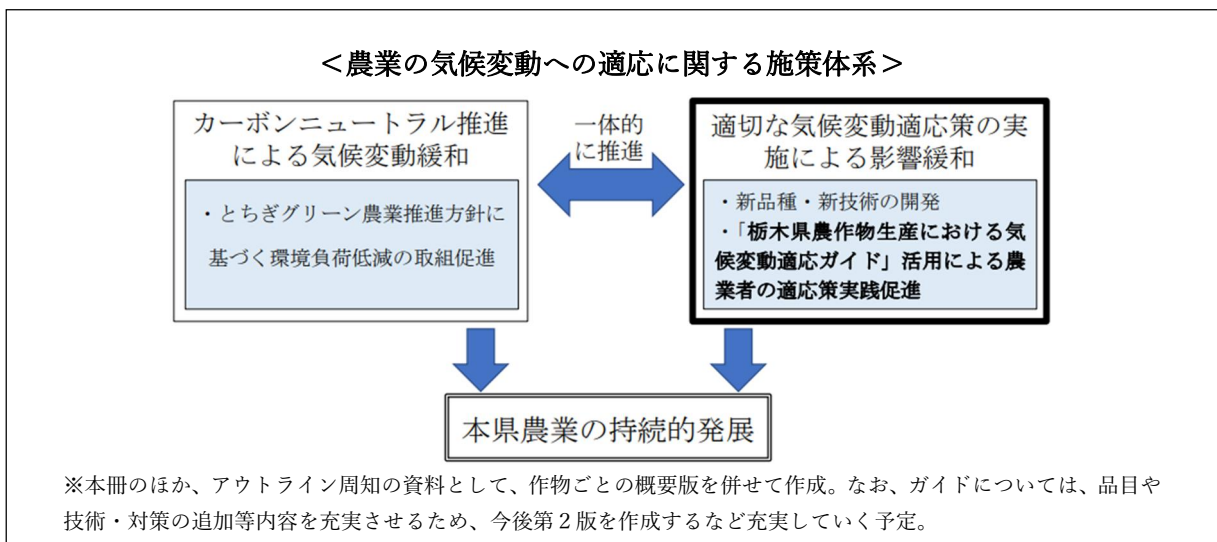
＜農業の気候変動への適応に関する施策体系＞

カーボンニュートラル推進による気候変動緩和

・とちぎグリーン農業推進方針に基づく環境負荷低減の取組促進

一体的に推進

適切な気候変動適応策の実施による影響緩和

・新品種・新技術の開発
・「栃木県農作物生産における気候変動適応ガイド」活用による農業者の適応策実践促進

本県農業の持続的発展

※本冊のほか、アウトライン周知の資料として、作物ごとの概要版を併せて作成。なお、ガイドについては、品目や技術・対策の追加等内容を充実させるため、今後第２版を作成するなど充実していく予定。